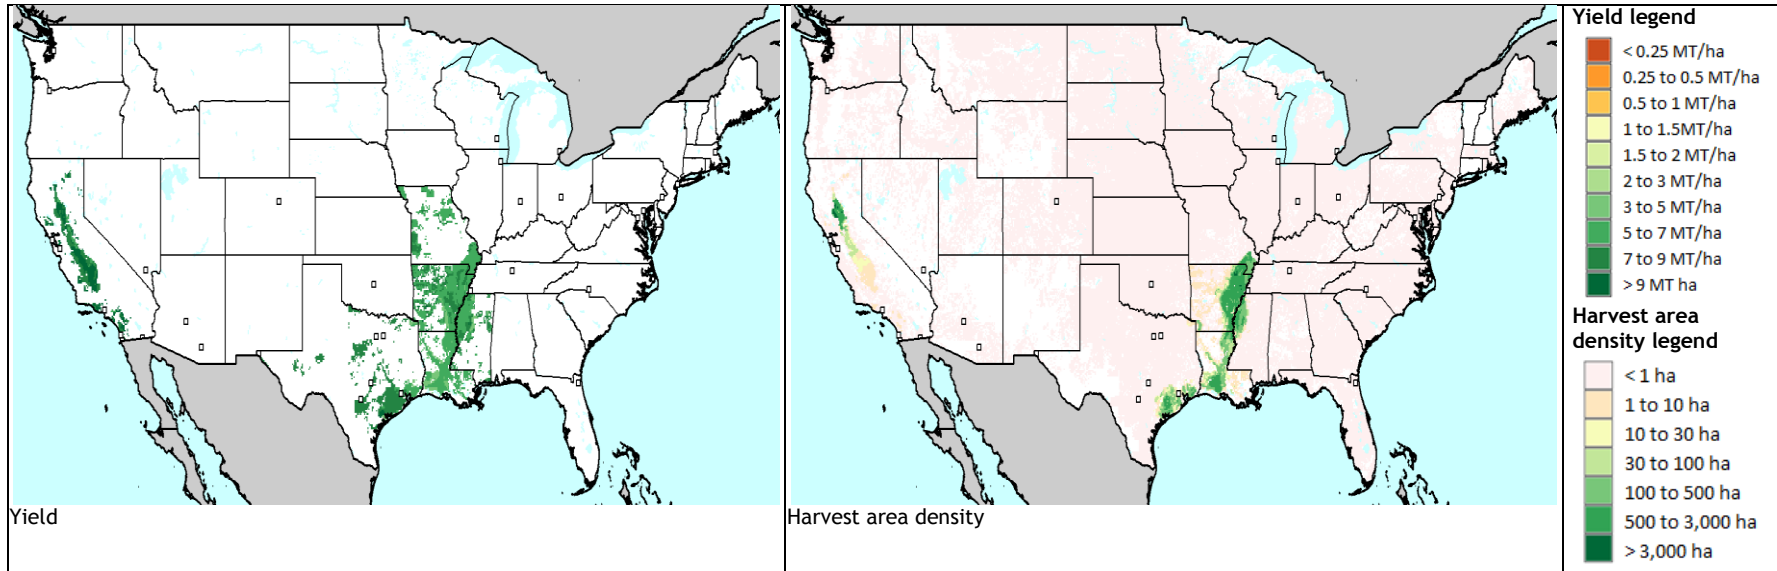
Yield

Harvest area density

Yield legend
< 0.25 MT/ha
0.25 to 0.5 MT/ha
0.5 to 1 MT/ha
1 to 1.5MT/ha
1.5 to 2 MT/ha
2 to 3 MT/ha
3 to 5 MT/ha
5 to 7 MT/ha
7 to 9 MT/ha
> 9 MT ha

Harvest area density legend
< 1 ha
1 to 10 ha
10 to 30 ha
30 to 100 ha
100 to 500 ha
500 to 3,000 ha
> 3,000 ha